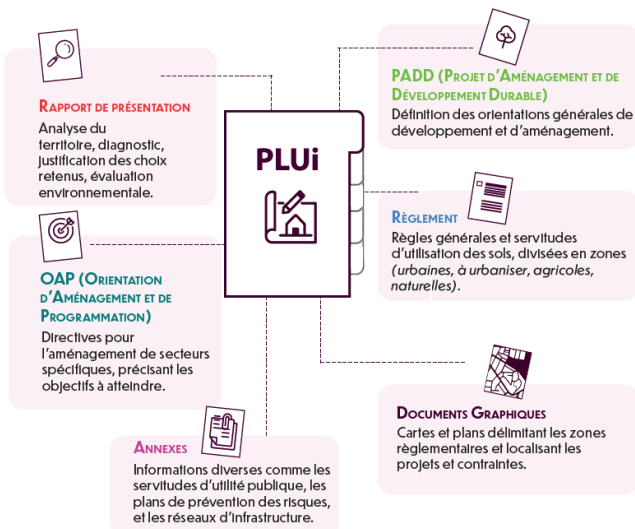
PLUi

Rapport de présentation
Analyse du territoire, diagnostic, justification des choix retenus, évaluation environnementale.

PADD (Projet d'Aménagement et de Développement Durable)
Définition des orientations générales de développement et d'aménagement.

Règlement
Règles générales et servitudes d'utilisation des sols, divisées en zones (urbaines, à urbaniser, agricoles, naturelles).

OAP (Orientation d'Aménagement et de Programmation)
Directives pour l'aménagement de secteurs spécifiques, précisant les objectifs à atteindre.

Documents Graphiques
Cartes et plans délimitant les zones règlementaires et localisant les projets et contraintes.

Annexes
Informations diverses comme les servitudes d'utilité publique, les plans de prévention des risques, et les réseaux d'infrastructure.